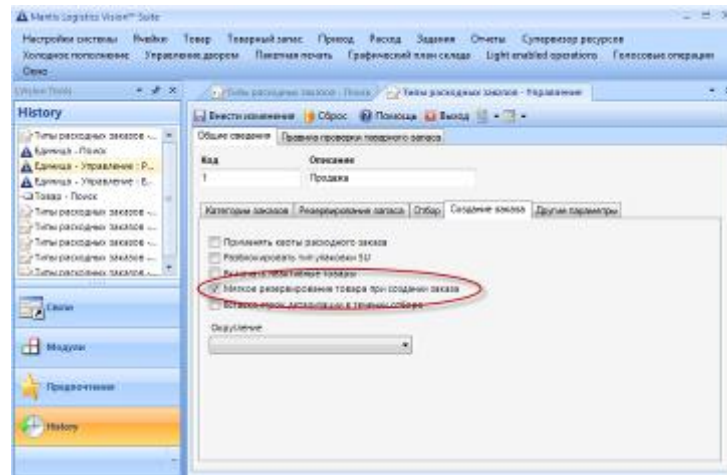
Manh Logistics Vision® Suite

Настройки системы Ячейки Товар Товарный запас Приход Расход Задания Отчеты Супервизор ресурсов
Холодное пополнение Управление двором Пакетная печать Графический план склада Light enabled operations Голосовые операции
Окно

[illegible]

History

Типы расходных заказов -...
Единица - Поиск
Единица - Управление : Р...
Единица - Управление : Е...
Товар - Поиск
Типы расходных заказов -...
Типы расходных заказов -...
Типы расходных заказов -...
Типы расходных заказов -...

Окно

Модули

Предпочтения

History

Типы расходных заказов - Поиск
Типы расходных заказов - Управление

Внести изменения Сброс Помощь Выход

Общие сведения Правила проверки товарного запаса

Код
1

Описание
Продажа

Категории заказов Резервирование запаса Отбор Создание заказа Другие параметры

Применять квоты расходного заказа
Разблокировать тип упаковки SU
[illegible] товары
Мягкое резервирование товара при создании заказа
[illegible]

Округление